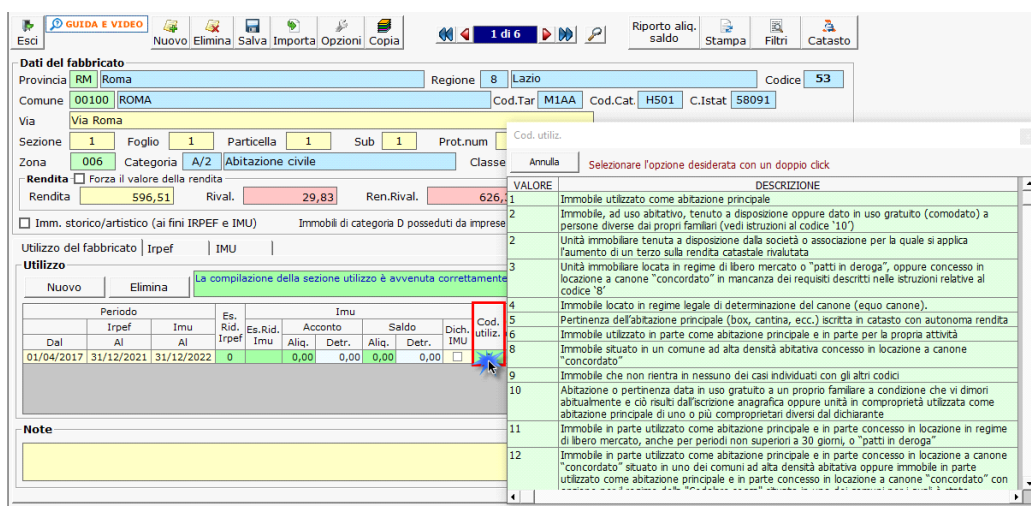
Esci GUIDA E VIDEO Nuovo Elimina Salva Importa Opzioni Copia 1 di 6 Riporto aliq. saldo Stampa Filtri Catasto

Dati del fabbricato
Provincia RM Roma Regione 8 Lazio Codice 53
Comune 00100 ROMA Cod.Tar M1AA Cod.Cat. H501 C.Istat 58091
Via Via Roma
Sezione 1 Foglio 1 Particella 1 Sub 1 Prot.num
Zona 006 Categoria A/2 Abitazione civile Classe
Rendita ☐ Forza il valore della rendita
Rendita 596,51 Rival. 29,83 Ren.Rival. 626,
☐ Imm. storico/artistico (ai fini IRPEF e IMU) Immobili di categoria D posseduti da imprese

Utilizzo del fabbricato Irpef IMU
Utilizzo
Nuovo Elimina La compilazione della sezione utilizzo è avvenuta correttamente

| Periodo | | | Es. Rid. Irpef | Imu | | | | | | Cod. utiliz. |
|---|---|---|---|---|---|---|---|---|---|---|
| | Irpef | Imu | | Es.Rid. Imu | Acconto | | Saldo | | Dich. IMU | |
| Dal | Al | Al | | | Aliq. | Detr. | Aliq. | Detr. | | |
| 01/04/2017 | 31/12/2021 | 31/12/2022 | 0 | | 0,00 | 0,00 | 0,00 | 0,00 | ☐ | |

Note

Cod. utiliz.
Annulla Selezionare l'opzione desiderata con un doppio click

| VALORE | DESCRIZIONE |
|---|---|
| 1 | Immobile utilizzato come abitazione principale |
| 2 | Immobile, ad uso abitativo, tenuto a disposizione oppure dato in uso gratuito (comodato) a persone diverse dai propri familiari (vedi istruzioni al codice '10') |
| 2 | Unità immobiliare tenuta a disposizione dalla società o associazione per la quale si applica l'aumento di un terzo sulla rendita catastale rivalutata |
| 3 | Unità immobiliare locata in regime di libero mercato o "patti in deroga", oppure concesso in locazione a canone "concordato" in mancanza dei requisiti descritti nelle istruzioni relative al codice '8' |
| 4 | Immobile locato in regime legale di determinazione del canone (equo canone). |
| 5 | Pertinenza dell'abitazione principale (box, cantina, ecc.) iscritta in catasto con autonoma rendita |
| 6 | Immobile utilizzato in parte come abitazione principale e in parte per la propria attività |
| 8 | Immobile situato in un comune ad alta densità abitativa concesso in locazione a canone "concordato" |
| 9 | Immobile che non rientra in nessuno dei casi individuati con gli altri codici |
| 10 | Abitazione o pertinenza data in uso gratuito a un proprio familiare a condizione che vi dimori abitualmente e ciò risulti dall'iscrizione anagrafica oppure unità in comproprietà utilizzata come abitazione principale di uno o più comproprietari diversi dal dichiarante |
| 11 | Immobile in parte utilizzato come abitazione principale e in parte concesso in locazione in regime di libero mercato, anche per periodi non superiori a 30 giorni, o "patti in deroga" |
| 12 | Immobile in parte utilizzato come abitazione principale e in parte concesso in locazione a canone "concordato" situato in uno dei comuni ad alta densità abitativa oppure immobile in parte utilizzato come abitazione principale e in parte concesso in locazione a canone "concordato" con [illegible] |